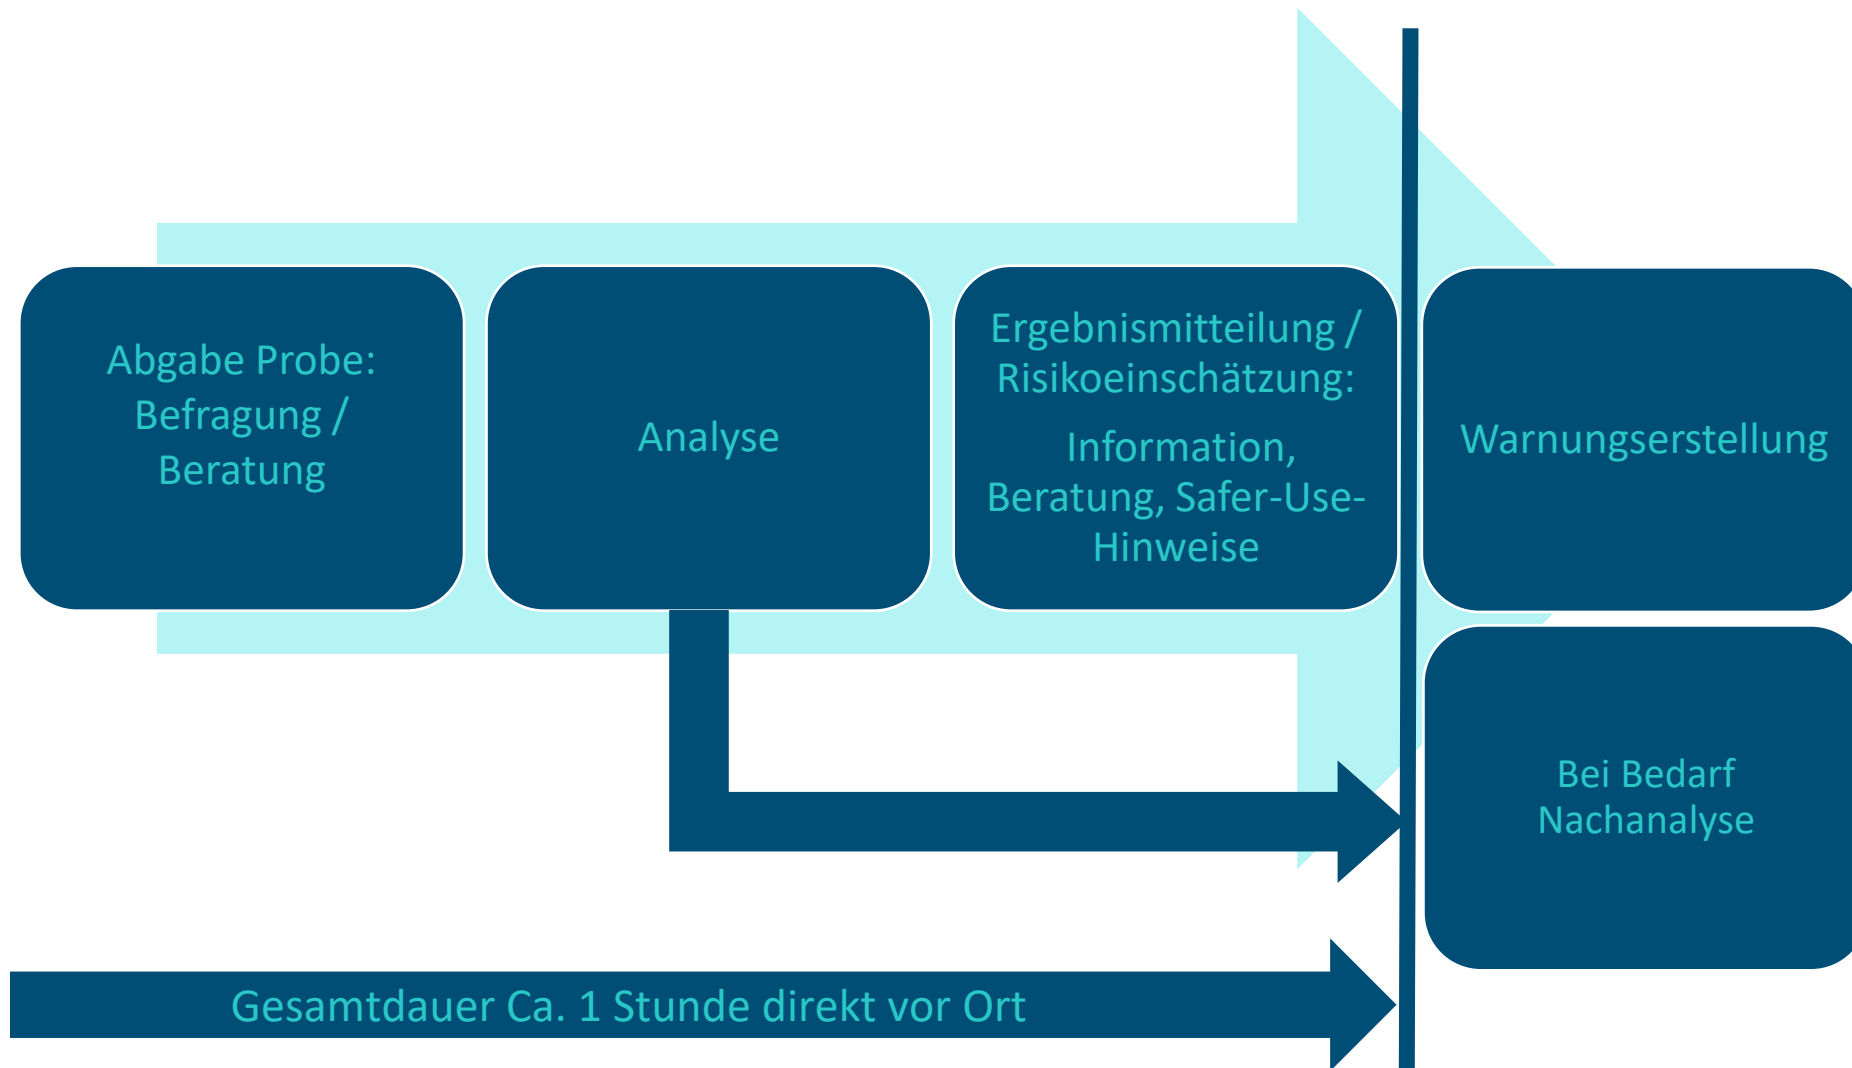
Abgabe Probe: Befragung / Beratung

Analyse

Ergebnismitteilung / Risikoeinschätzung:

Information, Beratung, Safer-Use-Hinweise

Warnungserstellung

Bei Bedarf Nachanalyse

Gesamtdauer Ca. 1 Stunde direkt vor Ort